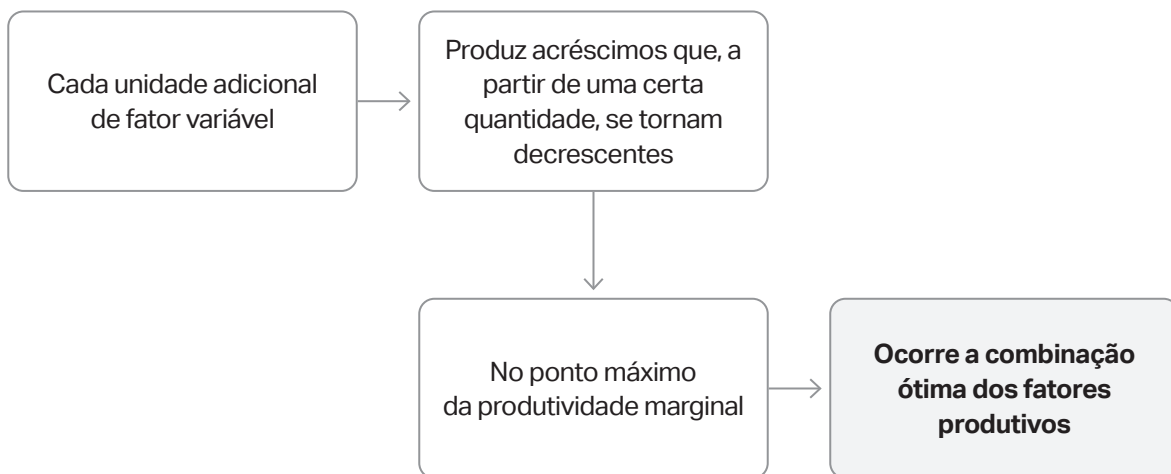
Cada unidade adicional de fator variável

Produz acréscimos que, a partir de uma certa quantidade, se tornam decrescentes

No ponto máximo da produtividade marginal

**Ocorre a combinação ótima dos fatores produtivos**